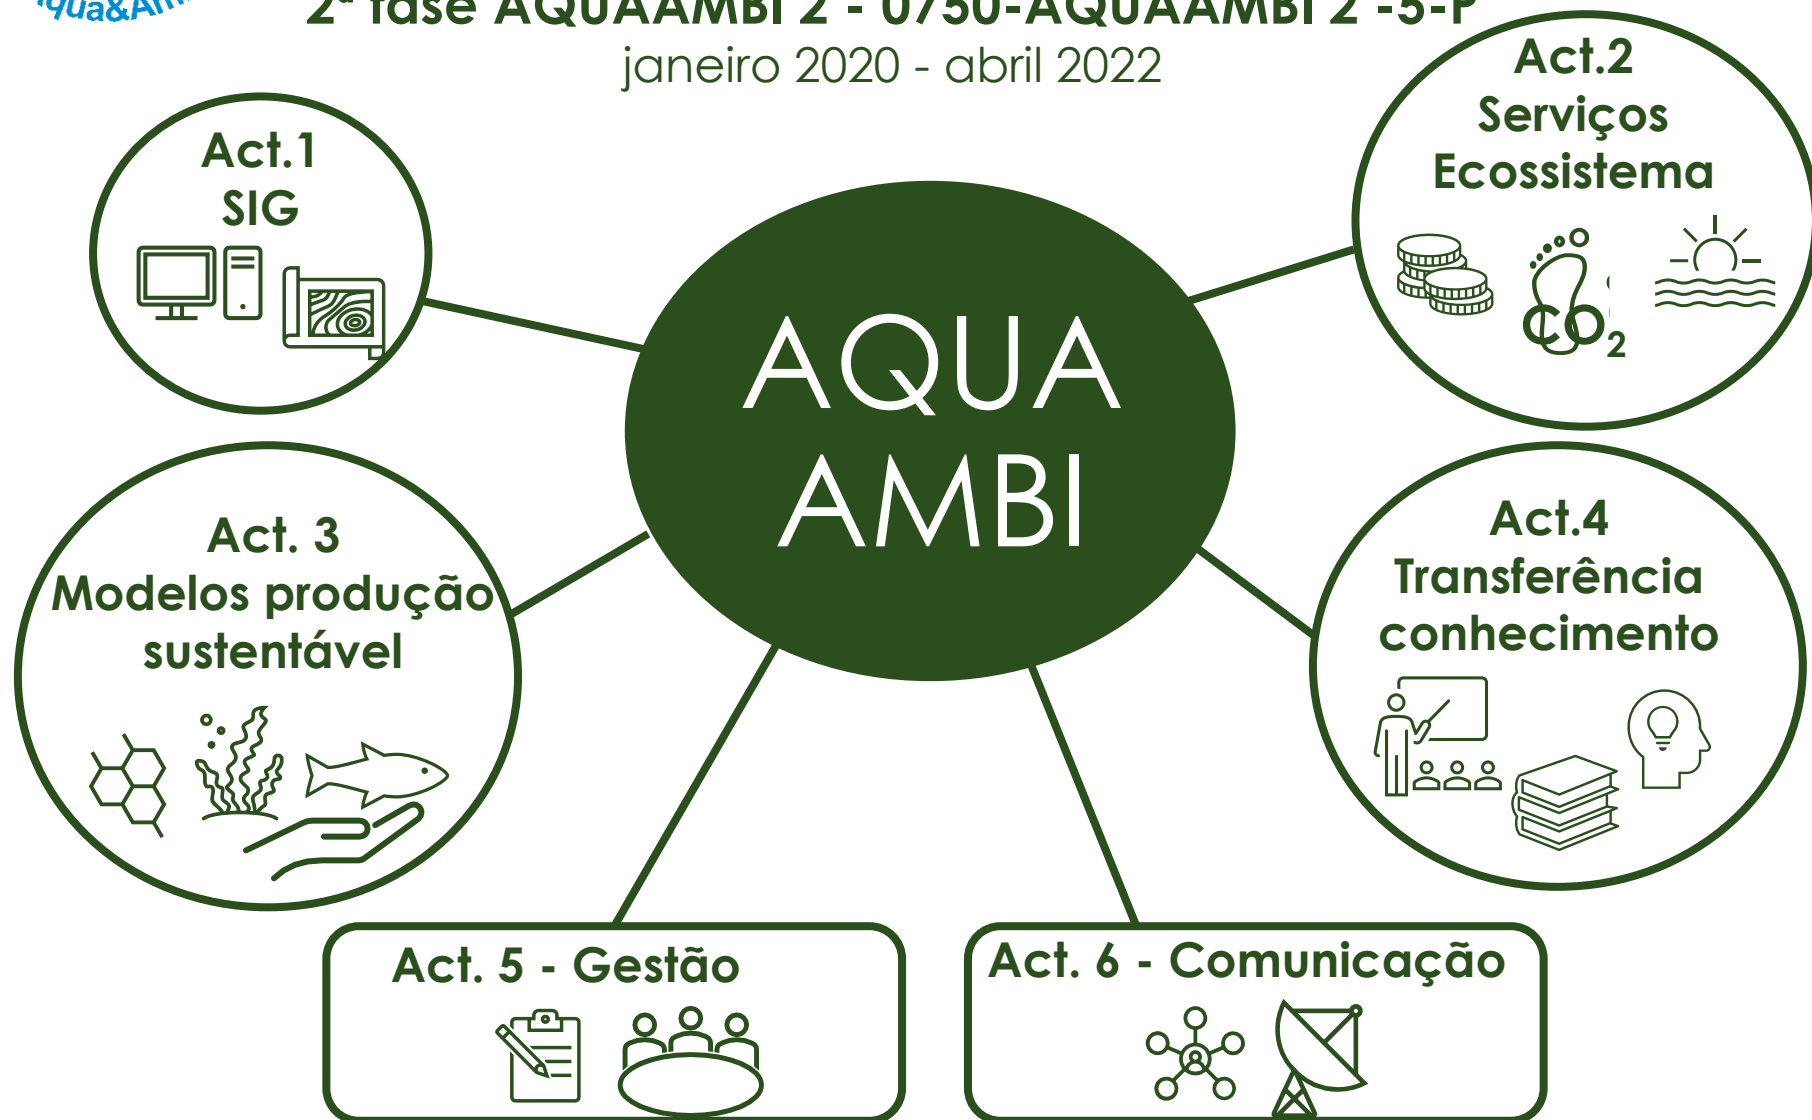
qua&Am

2ª fase AQUAAMBI 2 - 0750-AQUAAMBI 2 -5-P

janeiro 2020 - abril 2022

Act.1
SIG

Act.2
Serviços
Ecossistema

$CO_2$

AQUA
AMBI

Act. 3
Modelos produção
sustentável

Act.4
Transferência
conhecimento

Act. 5 - Gestão

Act. 6 - Comunicação